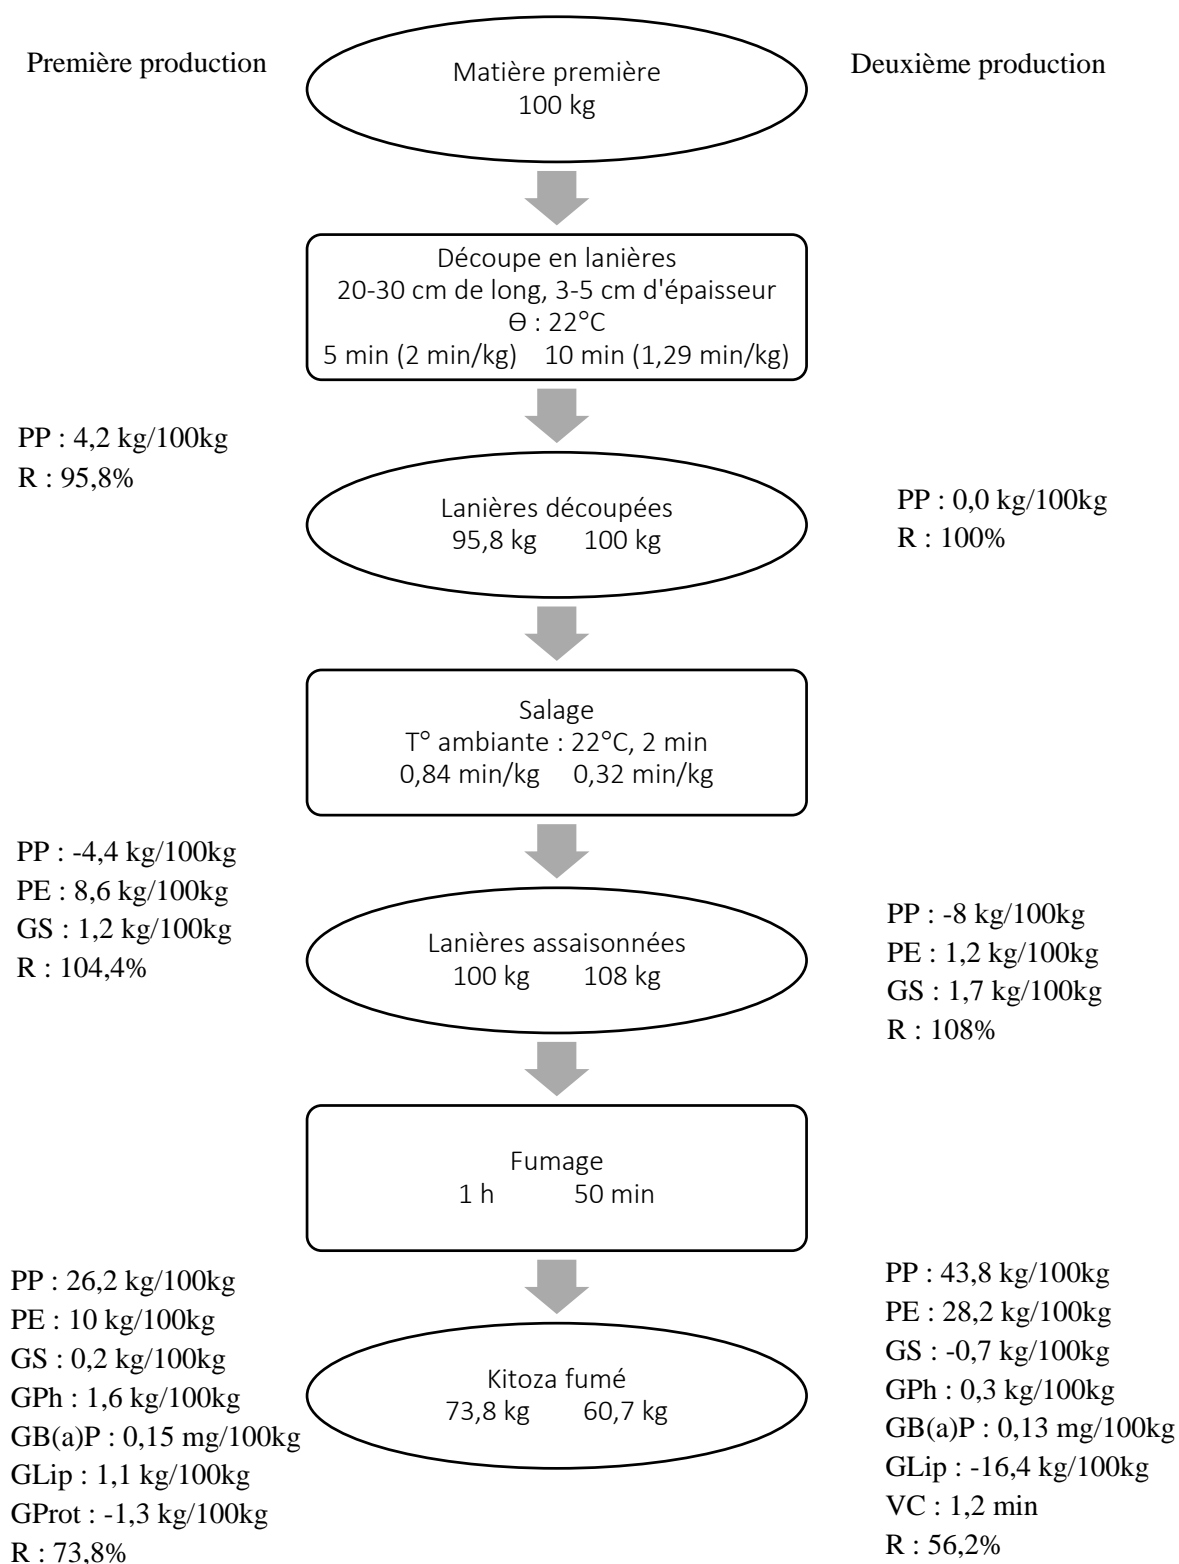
Première production

Matière première
100 kg

Deuxième production

Découpe en lanières
20-30 cm de long, 3-5 cm d'épaisseur
ϴ : 22°C
5 min (2 min/kg) 10 min (1,29 min/kg)

PP : 4,2 kg/100kg
R : 95,8%

Lanières découpées
95,8 kg 100 kg

PP : 0,0 kg/100kg
R : 100%

Salage
T° ambiante : 22°C, 2 min
0,84 min/kg 0,32 min/kg

PP : -4,4 kg/100kg
PE : 8,6 kg/100kg
GS : 1,2 kg/100kg
R : 104,4%

Lanières assaisonnées
100 kg 108 kg

PP : -8 kg/100kg
PE : 1,2 kg/100kg
GS : 1,7 kg/100kg
R : 108%

Fumage
1 h 50 min

PP : 26,2 kg/100kg
PE : 10 kg/100kg
GS : 0,2 kg/100kg
GPh : 1,6 kg/100kg
GB(a)P : 0,15 mg/100kg
GLip : 1,1 kg/100kg
GProt : -1,3 kg/100kg
R : 73,8%

Kitoza fumé
73,8 kg 60,7 kg

PP : 43,8 kg/100kg
PE : 28,2 kg/100kg
GS : -0,7 kg/100kg
GPh : 0,3 kg/100kg
GB(a)P : 0,13 mg/100kg
GLip : -16,4 kg/100kg
VC : 1,2 min
R : 56,2%